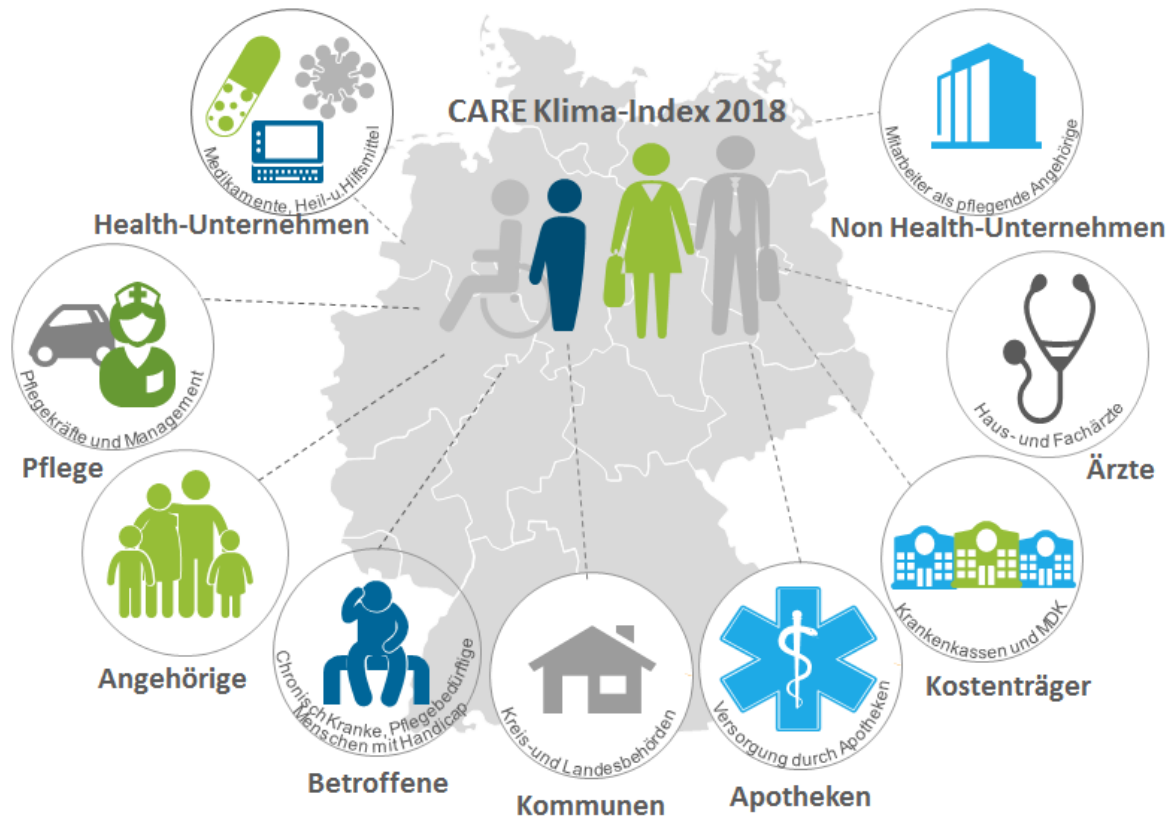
CARE Klima-Index 2018

Medikamente, Heil-u. Hilfsmittel
Health-Unternehmen

Mitarbeiter als pflegende Angehörige
Non Health-Unternehmen

Pflegekräfte und Management
Pflege

Haus- und Fachärzte
Ärzte

Angehörige

Chronisch Kranke, Pflegebedürftige Menschen mit Handicap
Betroffene

Kreis- und Landesbehörden
Kommunen

Versorgung durch Apotheken
Apotheken

Krankenkassen und MDK
Kostenträger